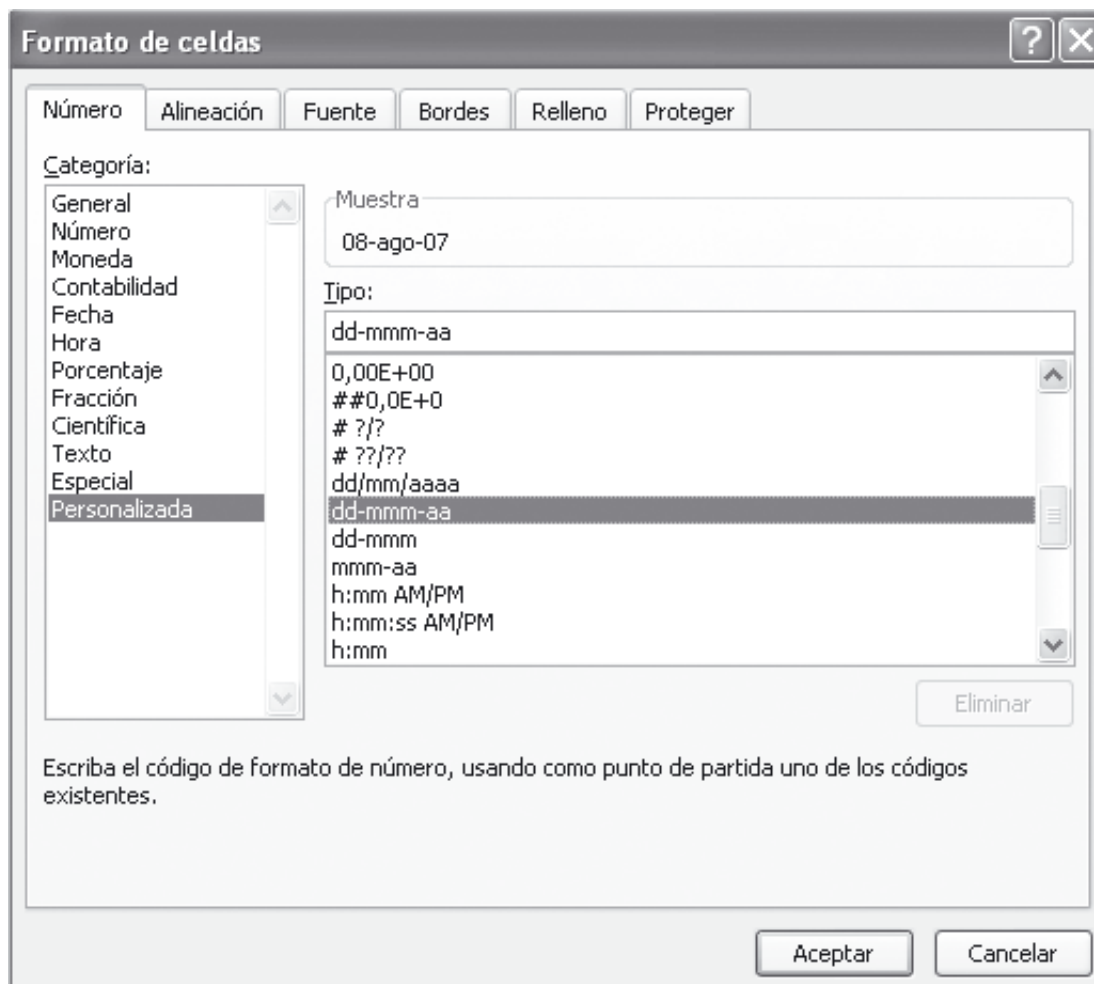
Formato de celdas

Número | Alineación | Fuente | Bordes | Relleno | Proteger

Categoría:

General
Número
Moneda
Contabilidad
Fecha
Hora
Porcentaje
Fracción
Científica
Texto
Especial
Personalizada

Muestra
08-ago-07

Tipo:
dd-mmm-aa

0,00E+00
##0,0E+0
# ?/?
# ??/??
dd/mm/aaaa
dd-mmm-aa
dd-mmm
mmm-aa
h:mm AM/PM
h:mm:ss AM/PM
h:mm

Eliminar

Escriba el código de formato de número, usando como punto de partida uno de los códigos existentes.

Aceptar | Cancelar